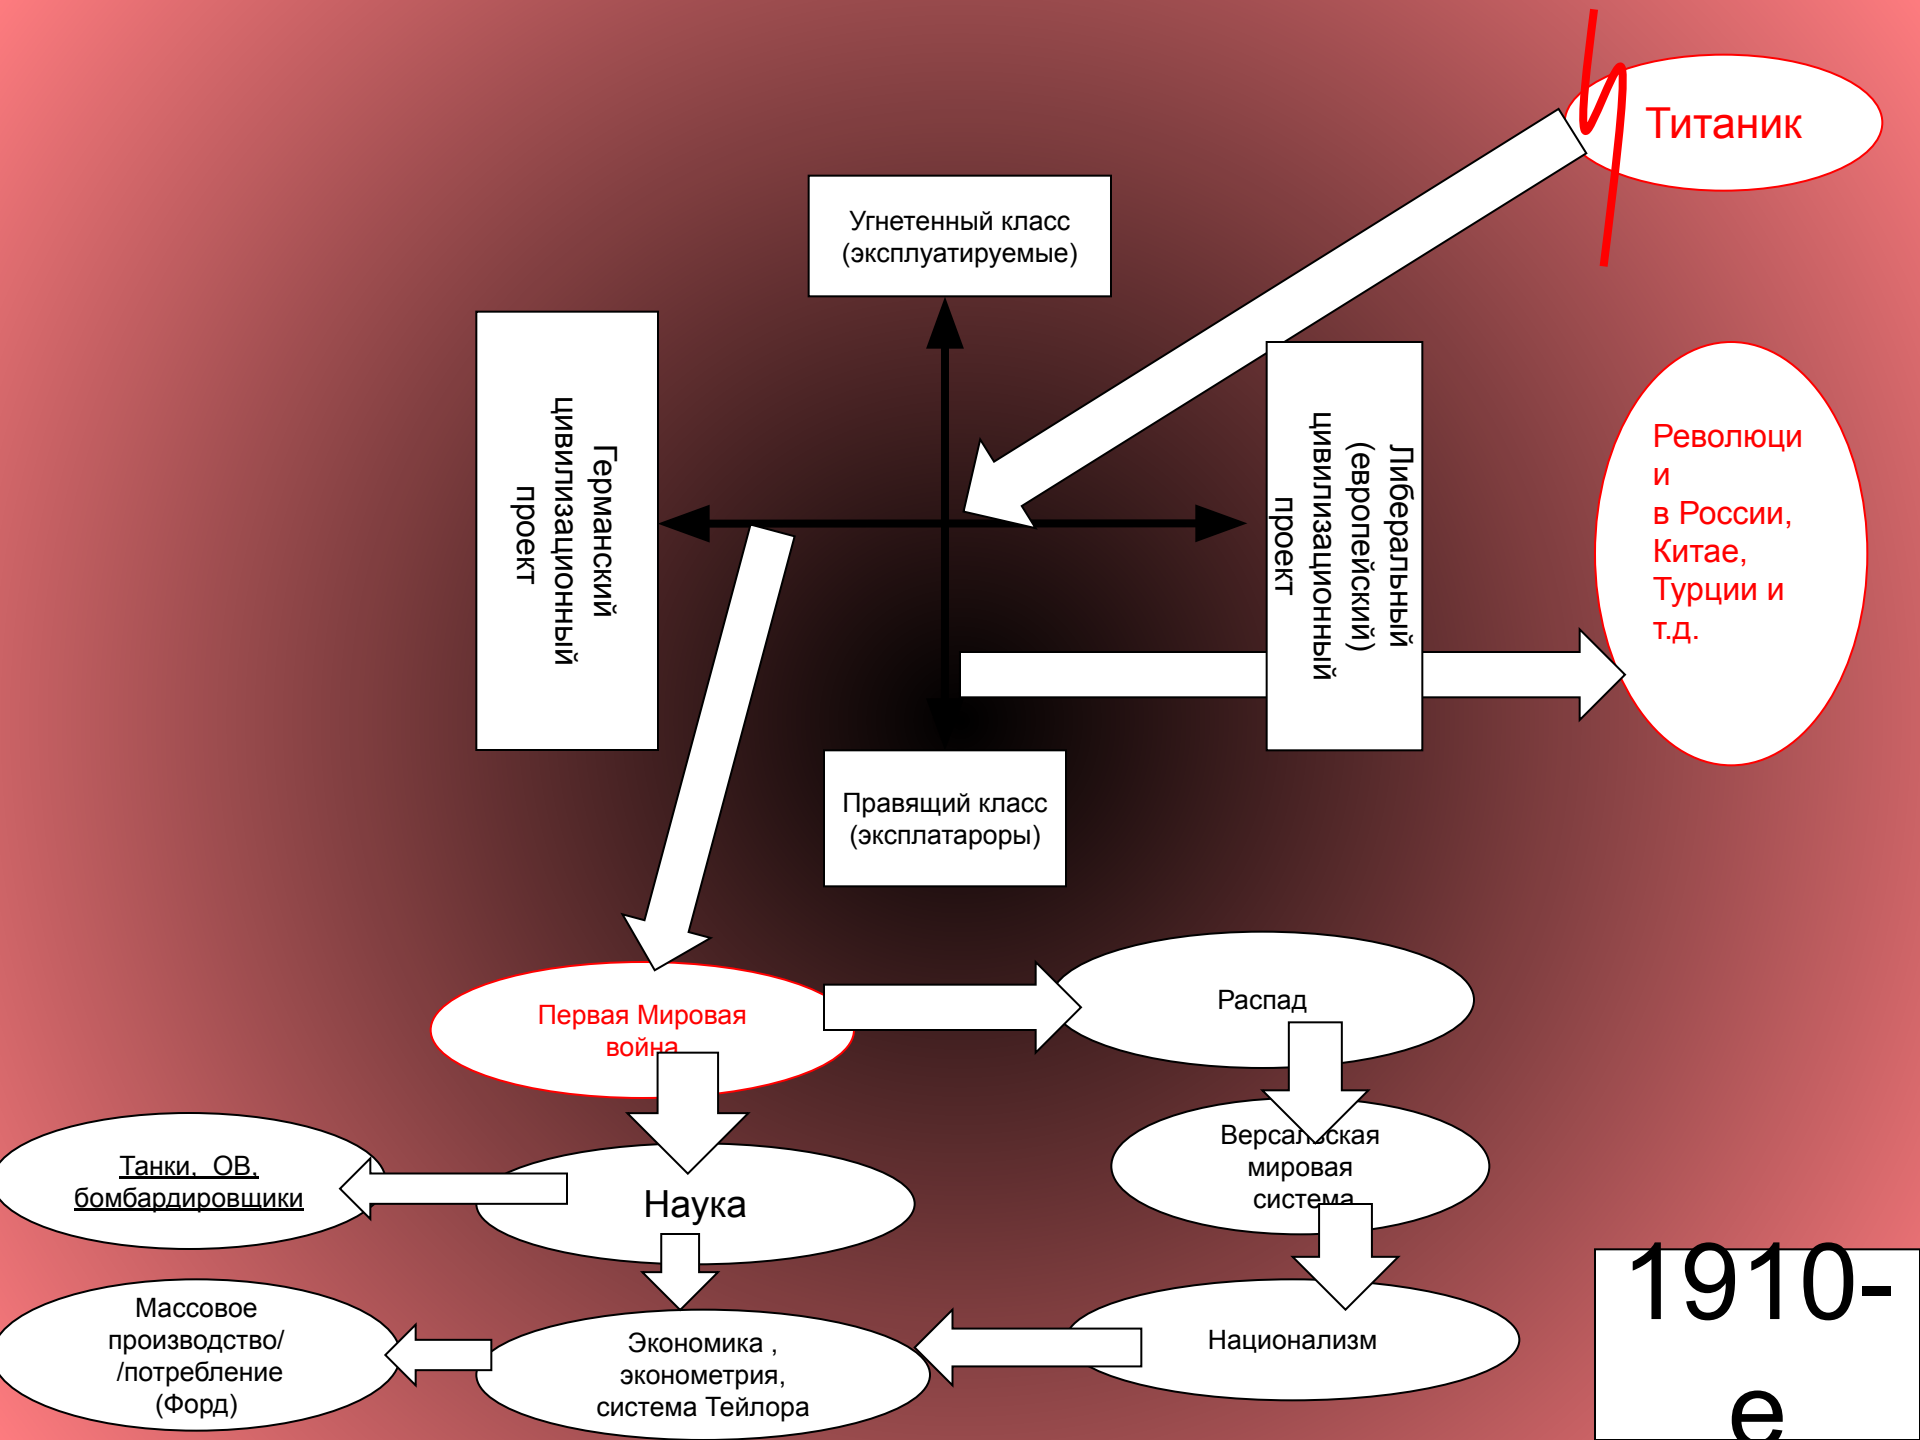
Титаник

Угнетенный класс (эксплуатируемые)

Германский цивилизационный проект

Либеральный (европейский) цивилизационный проект

Революци и в России, Китае, Турции и т.д.

Правящий класс (эксплатароры)

Первая Мировая война

Распад

Версальская мировая система

Танки, ОВ, бомбардировщики

Наука

Массовое производство/ /потребление (Форд)

Экономика , эконометрия, система Тейлора

Национализм

1910-е